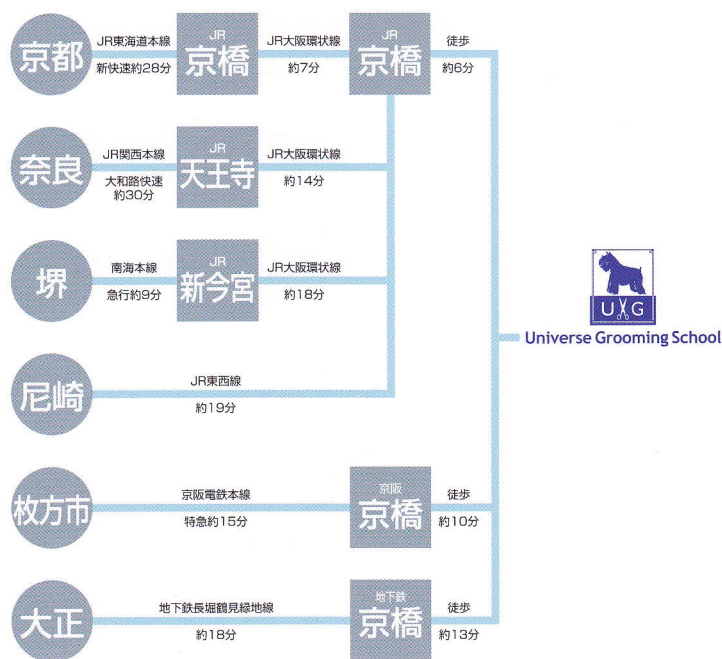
京都

JR東海道本線
新快速約28分

JR
京橋

JR大阪環状線
約7分

JR
京橋

徒歩
約6分

奈良

JR関西本線
大和路快速約30分

JR
天王寺

JR大阪環状線
約14分

堺

南海本線
急行約9分

JR
新今宮

JR大阪環状線
約18分

尼崎

JR東西線
約19分

枚方市

京阪電鉄本線
特急約15分

京阪
京橋

徒歩
約10分

大正

地下鉄長堀鶴見緑地線
約18分

地下鉄
京橋

徒歩
約13分

UG

Universe Grooming School